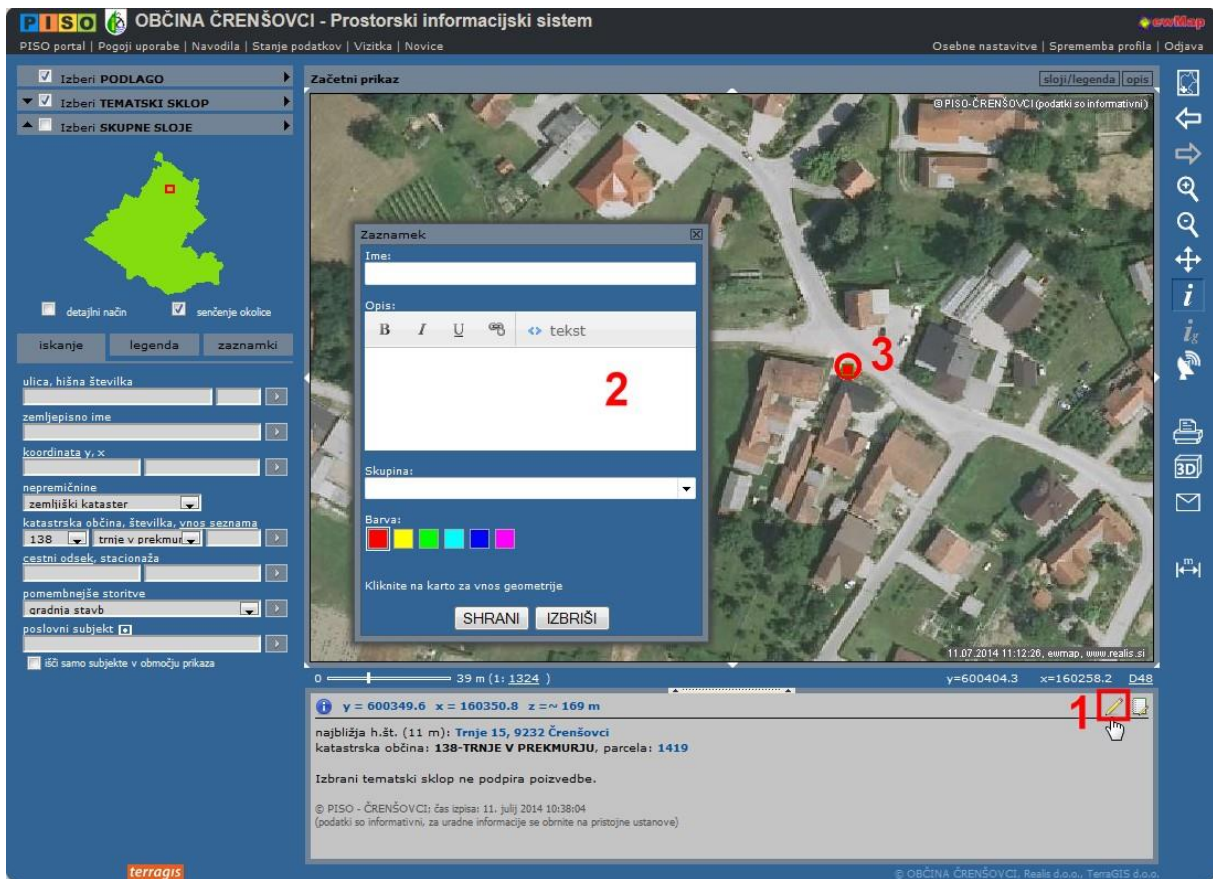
PISO OBČINA ČRENŠOVCI - Prostorski informacijski sistem

ewMap

PISO portal | Pogoji uporabe | Navodila | Stanje podatkov | Vizitka | Novice

Osebne nastavitve | Sprememba profila | Odjava

Izberi PODLAGO
Izberi TEMATSKI SKLOP
Izberi SKUPNE SLOJE

detajlni način
senčenje okolice

iskanje | legenda | zaznamki

ulica, hišna številka
zemljepisno ime
koordinata y, x
nepremičnine
zemljiški kataster
katastrska občina, številka, vnos seznama
138 | trnje v prekmur
cestni odsek, stacionaža
pomembnejše storitve
gradnja stavb
poslovni subjekt
išči samo subjekte v območju prikaza

terragis

Začetni prikaz

sloji/legenda | opis

© PISO-ČRENŠOVCI (podatki so informativni)

Zaznamek
Ime:
Opis:
B I U tekst
2
Skupina:
Barva:
Kliknite na karto za vnos geometrije
SHRANI | IZBRIŠI

3

11.07.2014 11:12:26, ewmap, www.realis.si

0 39 m (1: 1324) y=600404.3 x=160258.2 D48

y = 600349.6 x = 160350.8 z =~ 169 m

1

najbližja h.št. (11 m): Trnje 15, 9232 Črenšovci
katastrska občina: 138-TRNJE V PREKMURJU, parcela: 1419

Izbrani tematski sklop ne podpira poizvedbe.

© PISO - ČRENŠOVCI; čas izpisa: 11. julij 2014 10:38:04
(podatki so informativni, za uradne informacije se obrnite na pristojne ustanove)

© OBČINA ČRENŠOVCI, Realis d.o.o., TerraGIS d.o.o.